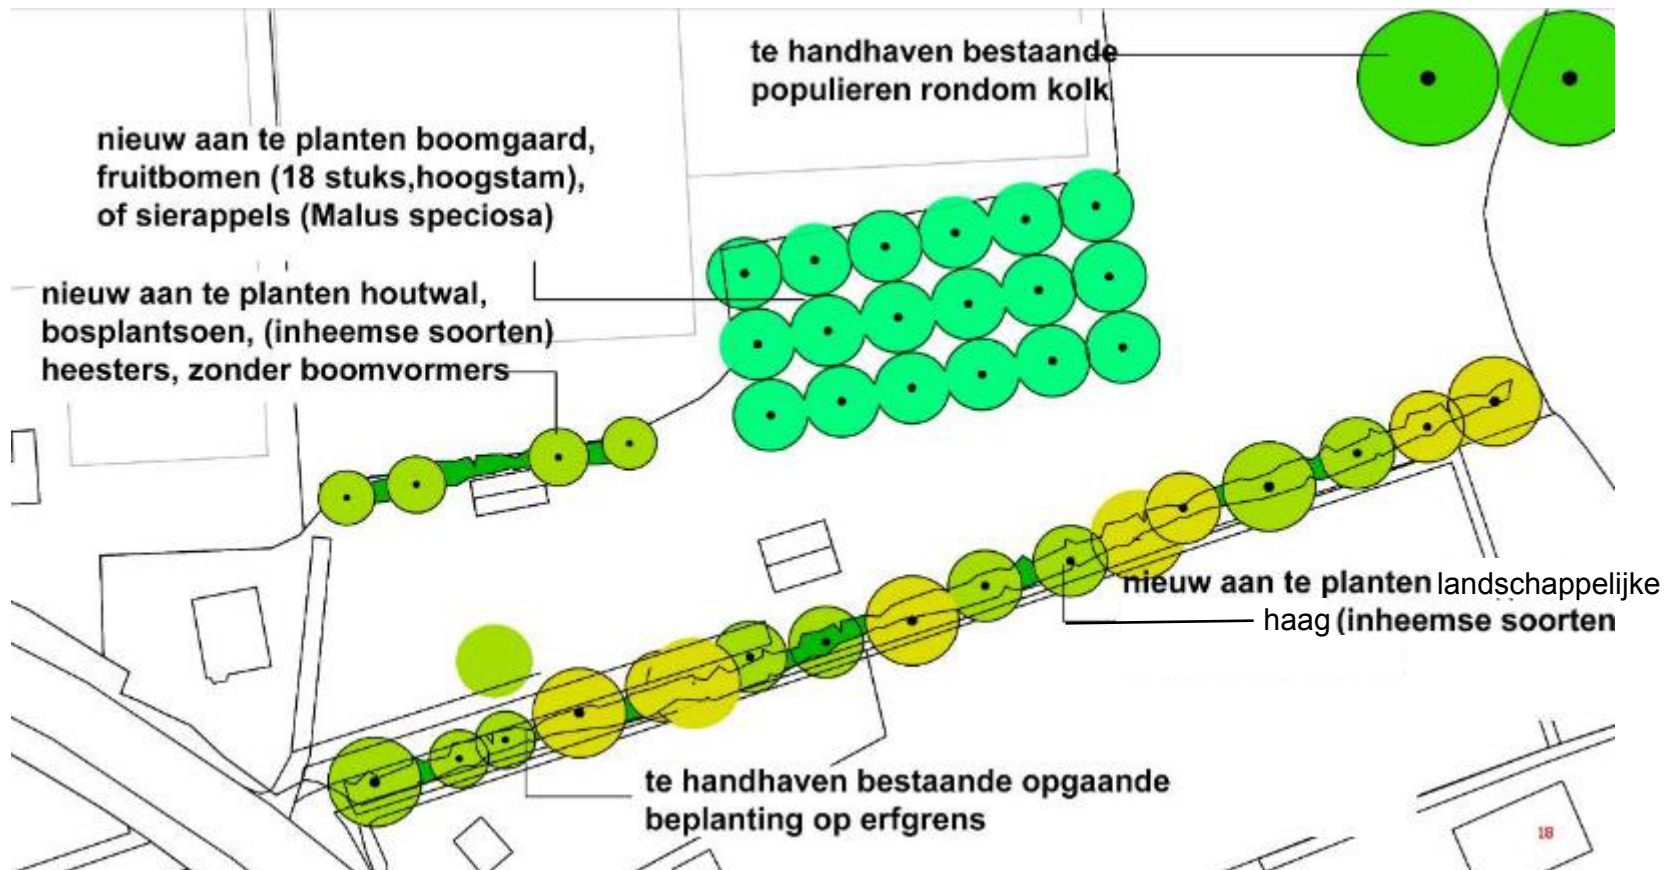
te handhaven bestaande populieren rondom kolk

nieuw aan te planten boomgaard, fruitbomen (18 stuks,hoogstam), of sierappels (Malus speciosa)

nieuw aan te planten houtwal, bosplantsoen, (inheemse soorten) heesters, zonder boomvormers

nieuw aan te planten landschappelijke haag (inheemse soorten

te handhaven bestaande opgaande beplanting op erfgrens

18